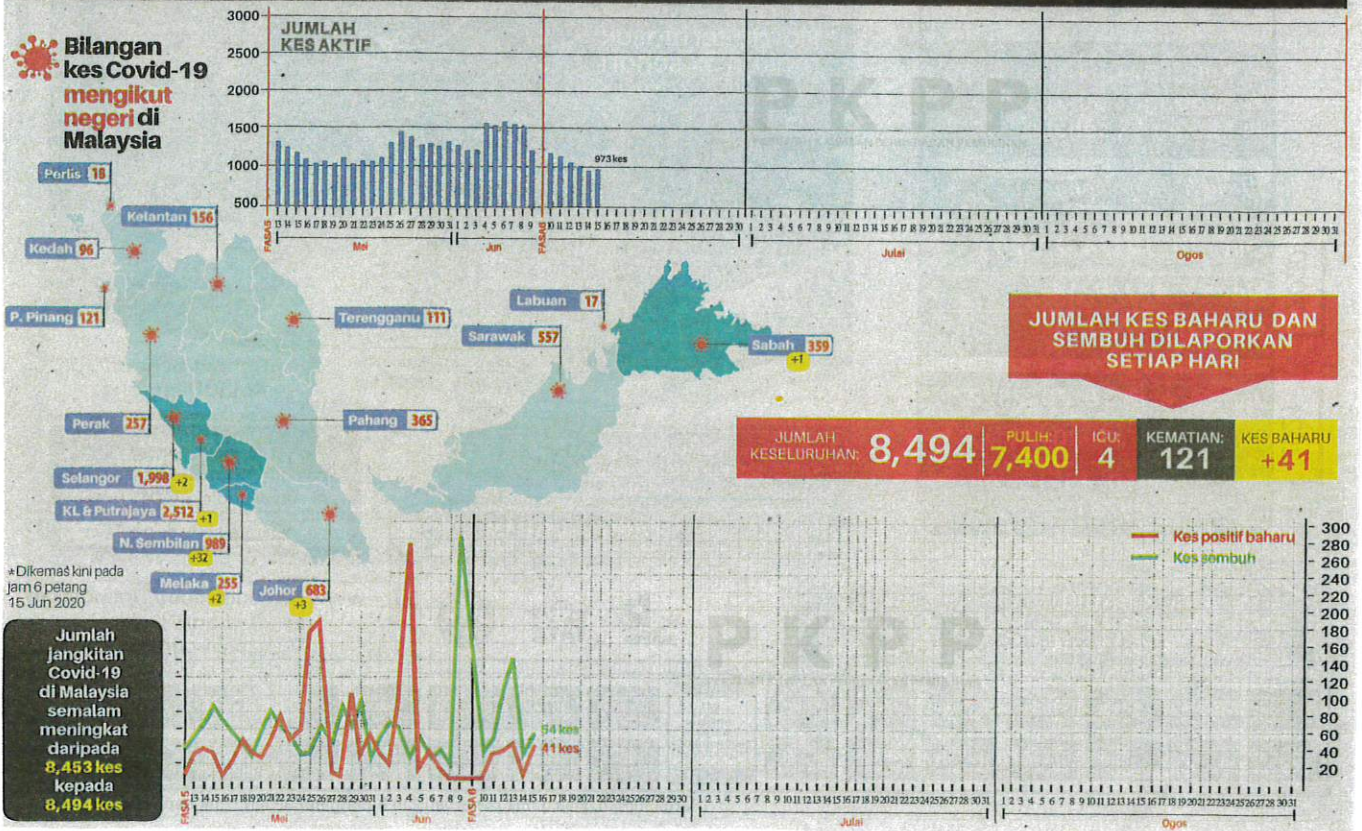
Bilangan kes Covid-19 mengikut negeri di Malaysia

JUMLAH KES AKTIF

3000
2500
2000
1500
1000
500

973 kes

FASA 5 13 14 15 16 17 18 19 20 21 22 23 24 25 26 27 28 29 30 31 Mei 1 2 3 4 5 6 7 8 9 Jun FASA 6 10 11 12 13 14 15 16 17 18 19 20 21 22 23 24 25 26 27 28 29 30

1 2 3 4 5 6 7 8 9 10 11 12 13 14 15 16 17 18 19 20 21 22 23 24 25 26 27 28 29 30 31 Julai

1 2 3 4 5 6 7 8 9 10 11 12 13 14 15 16 17 18 19 20 21 22 23 24 25 26 27 28 29 30 31 Ogos

PKPP

Perlis 18
Kelantan 156
Kedah 96
P. Pinang 121
Terengganu 111
Labuan 17
Sarawak 557
Sabah 359 +1
Perak 257
Pahang 365
Selangor 1,998 +2
KL & Putrajaya 2,512 +1
N. Sembilan 989 +32
Melaka 255 +2
Johor 683 +3

JUMLAH KES BAHARU DAN SEMBUH DILAPORKAN SETIAP HARI

| JUMLAH KESELURUHAN: 8,494 | PULIH: 7,400 | ICU: 4 | KEMATIAN: 121 | KES BAHARU +41 |
|---|---|---|---|---|

*Dikemas kini pada jam 6 petang 15 Jun 2020

Jumlah jangkitan Covid-19 di Malaysia semalam meningkat daripada 8,453 kes kepada 8,494 kes

Kes positif baharu
Kes sembuh

300
280
260
240
220
200
180
160
140
120
100
80
60
40
20

54 kes
41 kes

FASA 5 13 14 15 16 17 18 19 20 21 22 23 24 25 26 27 28 29 30 31 Mei 1 2 3 4 5 6 7 8 9 Jun FASA 6 10 11 12 13 14 15 16 17 18 19 20 21 22 23 24 25 26 27 28 29 30

1 2 3 4 5 6 7 8 9 10 11 12 13 14 15 16 17 18 19 20 21 22 23 24 25 26 27 28 29 30 31 Julai

1 2 3 4 5 6 7 8 9 10 11 12 13 14 15 16 17 18 19 20 21 22 23 24 25 26 27 28 29 30 31 Ogos